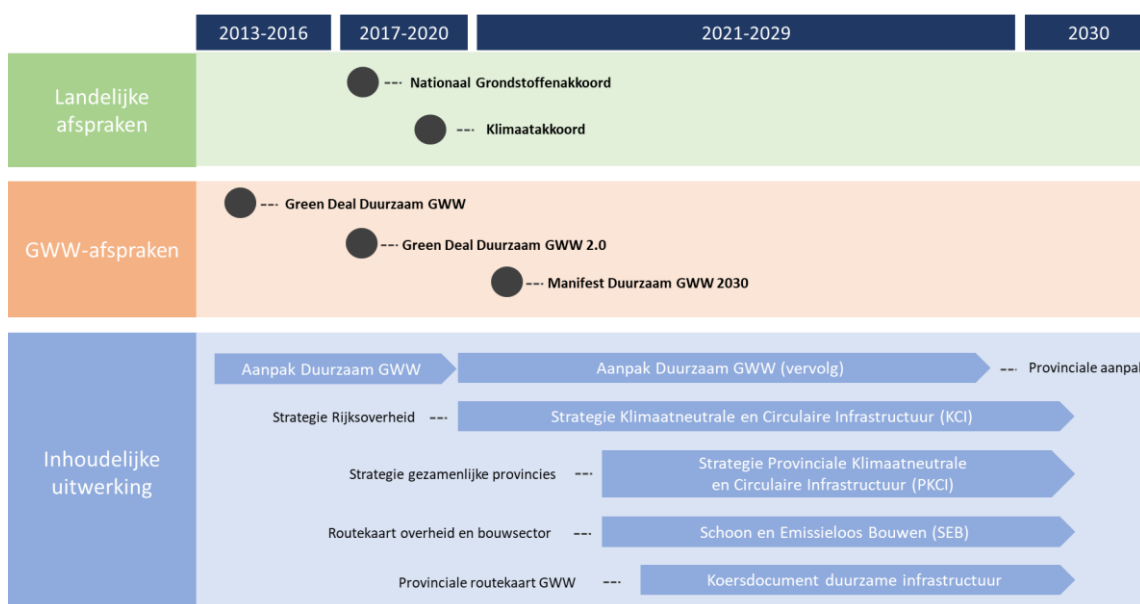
2013-2016
2017-2020
2021-2029
2030

Landelijke afspraken

Nationaal Grondstoffenakkoord

Klimaatakkoord

GWW-afspraken

Green Deal Duurzaam GWW

Green Deal Duurzaam GWW 2.0

Manifest Duurzaam GWW 2030

Inhoudelijke uitwerking

Aanpak Duurzaam GWW

Aanpak Duurzaam GWW (vervolg)

Provinciale aanpak

Strategie Rijksoverheid

Strategie Klimaatneutrale en Circulaire Infrastructuur (KCI)

Strategie gezamenlijke provincies

Strategie Provinciale Klimaatneutrale en Circulaire Infrastructuur (PKCI)

Routekaart overheid en bouwsector

Schoon en Emissieloos Bouwen (SEB)

Provinciale routekaart GWW

Koersdocument duurzame infrastructuur